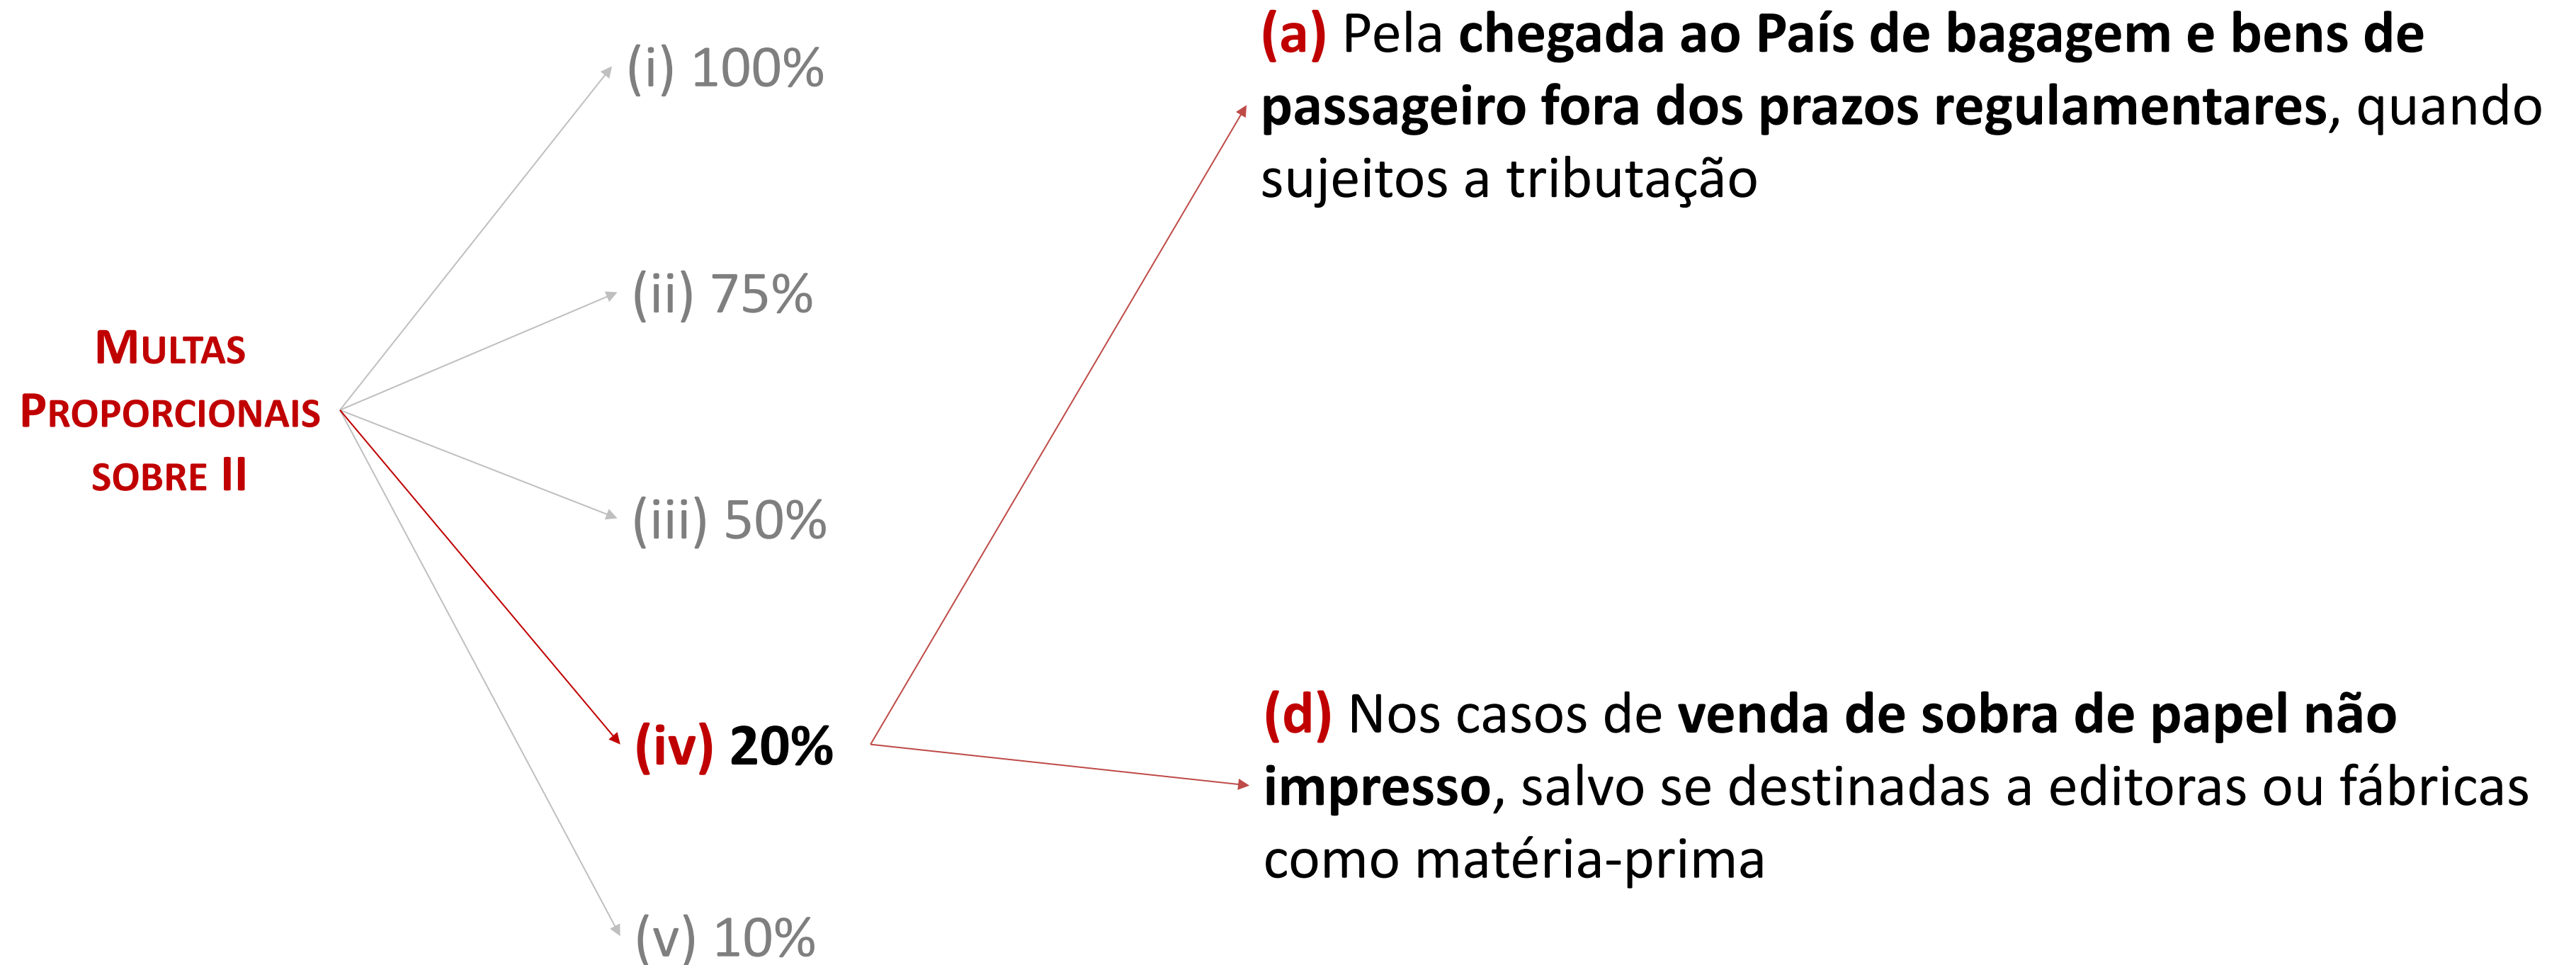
MULTAS PROPORCIONAIS SOBRE II

(i) 100%

(ii) 75%

(iii) 50%

(iv) 20%

(v) 10%

(a) Pela chegada ao País de bagagem e bens de passageiro fora dos prazos regulamentares, quando sujeitos a tributação

(d) Nos casos de venda de sobra de papel não impresso, salvo se destinadas a editoras ou fábricas como matéria-prima